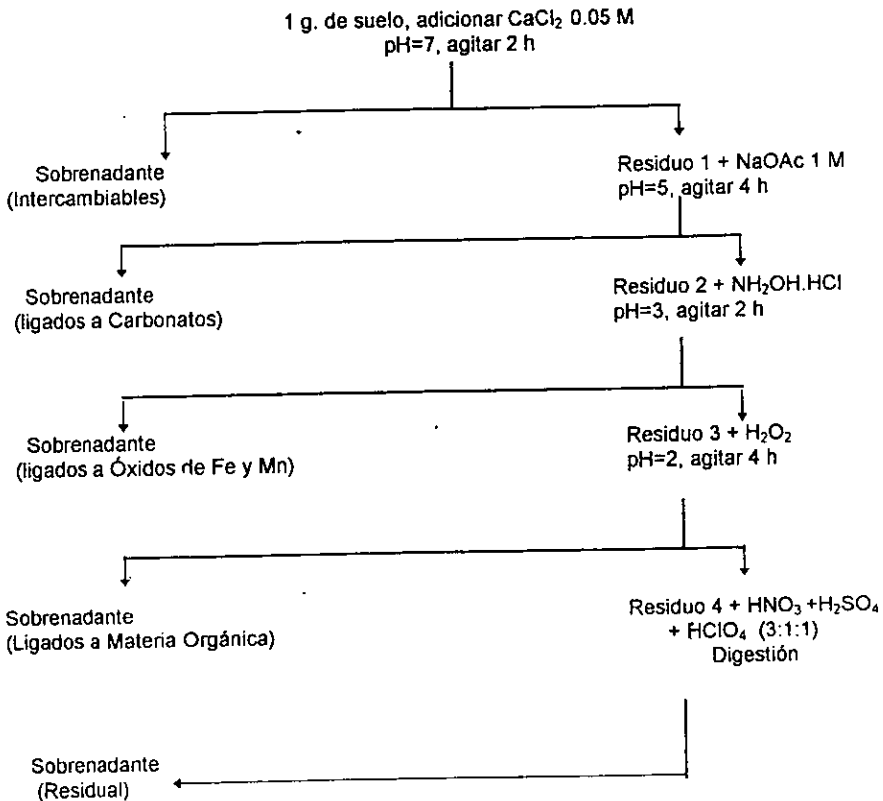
1 g. de suelo, adicionar $CaCl_2$ 0.05 M
pH=7, agitar 2 h

Sobrenadante
(Intercambiables)

Residuo 1 + NaOAc 1 M
pH=5, agitar 4 h

Sobrenadante
(ligados a Carbonatos)

Residuo 2 + $NH_2OH.HCl$
pH=3, agitar 2 h

Sobrenadante
(ligados a Óxidos de Fe y Mn)

Residuo 3 + $H_2O_2$
pH=2, agitar 4 h

Sobrenadante
(Ligados a Materia Orgánica)

Residuo 4 + $HNO_3$ +$H_2SO_4$ + $HClO_4$ (3:1:1)
Digestión

Sobrenadante
(Residual)